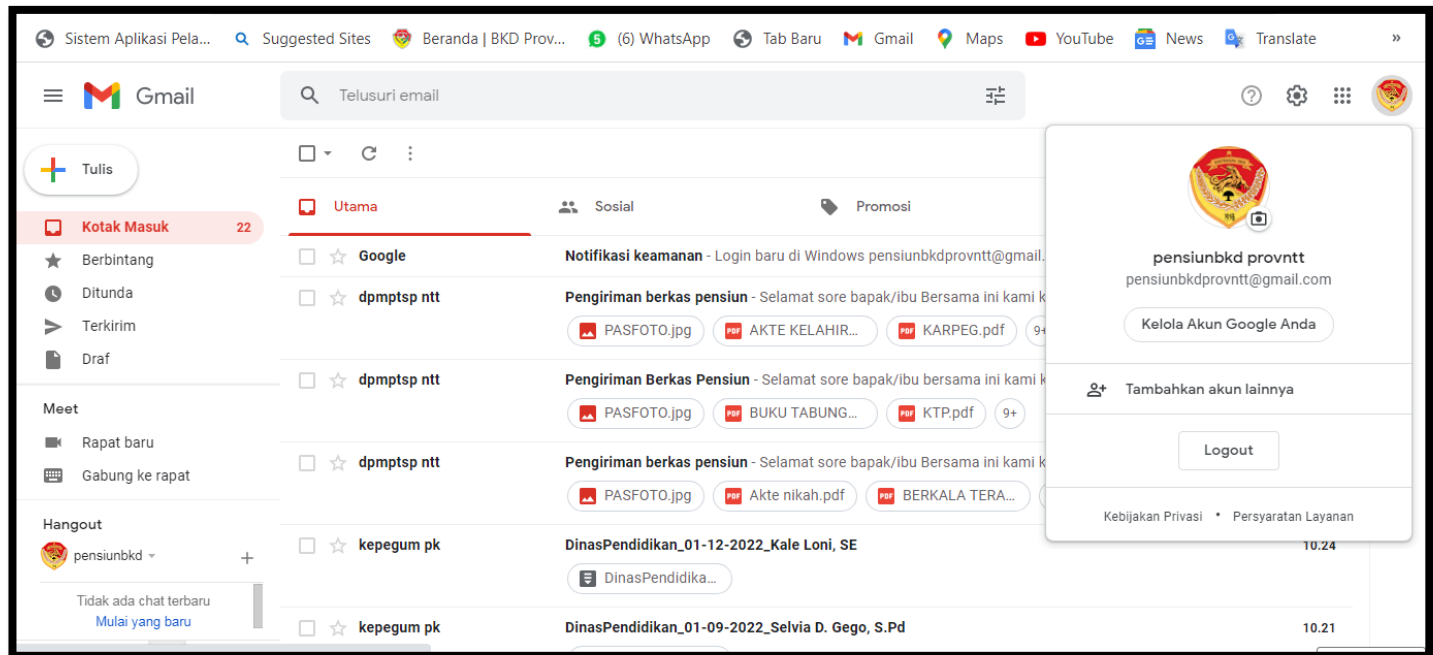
Sistem Aplikasi Pela... Suggested Sites Beranda | BKD Prov... (6) WhatsApp Tab Baru Gmail Maps YouTube News Translate »

Gmail

Telusuri email

Tulis

Kotak Masuk 22
Berbintang
Ditunda
Terkirim
Draf

Meet
Rapat baru
Gabung ke rapat

Hangout
pensiunbkd

Tidak ada chat terbaru
Mulai yang baru

Utama
Sosial
Promosi

Google — Notifikasi keamanan - Login baru di Windows pensiunbkdprovntt@gmail.

dpmptsp ntt — Pengiriman berkas pensiun - Selamat sore bapak/ibu Bersama ini kami k
PASFOTO.jpg | AKTE KELAHIR... | KARPEG.pdf | 9+

dpmptsp ntt — Pengiriman Berkas Pensiun - Selamat sore bapak/ibu bersama ini kami k
PASFOTO.jpg | BUKU TABUNG... | KTP.pdf | 9+

dpmptsp ntt — Pengiriman berkas pensiun - Selamat sore bapak/ibu Bersama ini kami k
PASFOTO.jpg | Akte nikah.pdf | BERKALA TERA...

kepegum pk — DinasPendidikan_01-12-2022_Kale Loni, SE — 10.24
DinasPendidika...

kepegum pk — DinasPendidikan_01-09-2022_Selvia D. Gego, S.Pd — 10.21

pensiunbkd provntt
pensiunbkdprovntt@gmail.com
Kelola Akun Google Anda
Tambahkan akun lainnya
Logout
Kebijakan Privasi • Persyaratan Layanan